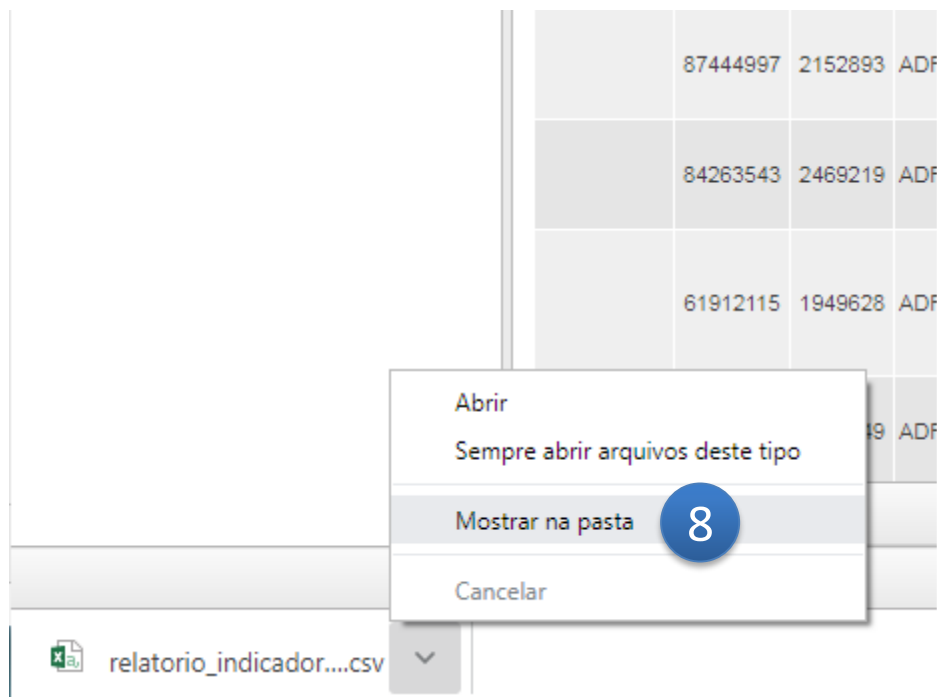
|  |  |  |  |
|---|---|---|---|
|  | 87444997 | 2152893 | ADF |
|  | 84263543 | 2469219 | ADF |
|  | 61912115 | 1949628 | ADF |
|  |  | 49 | ADF |

Abrir
Sempre abrir arquivos deste tipo
Mostrar na pasta
8
Cancelar

relatorio_indicador....csv